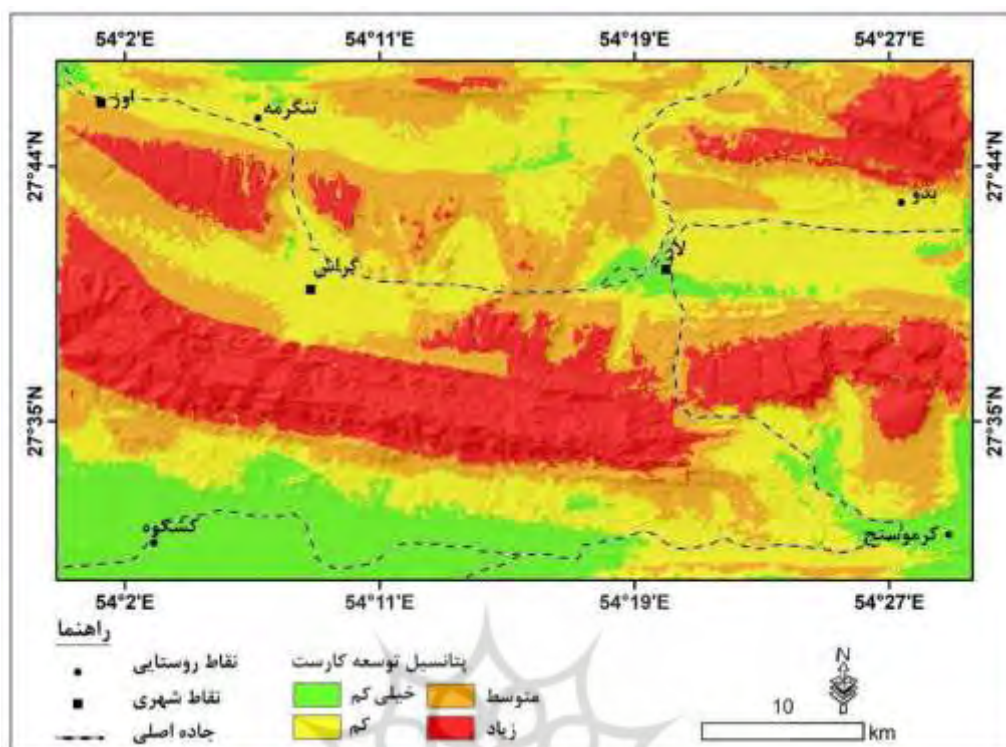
54°2'E 54°11'E 54°19'E 54°27'E

27°44'N 27°44'N
27°35'N 27°35'N

اوز
تنگرمه
بنو
لار
گراش
کشکوه
کرموستج

54°2'E 54°11'E 54°19'E 54°27'E

راهنما
نقاط روستایی
نقاط شهری
جاده اصلی

پتانسیل توسعه کارست
خیلی کم
متوسط
کم
زیاد

N
10
km